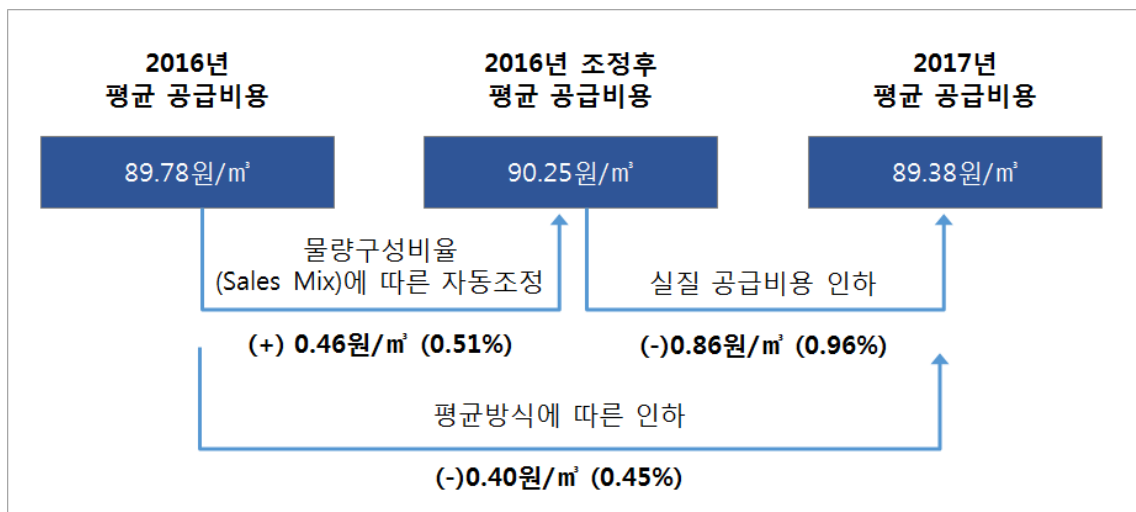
2016년
평균 공급비용

2016년 조정후
평균 공급비용

2017년
평균 공급비용

89.78원/㎥

90.25원/㎥

89.38원/㎥

물량구성비율
(Sales Mix)에 따른 자동조정

실질 공급비용 인하

(+) 0.46원/㎥ (0.51%)

(-)0.86원/㎥ (0.96%)

평균방식에 따른 인하

(-)0.40원/㎥ (0.45%)